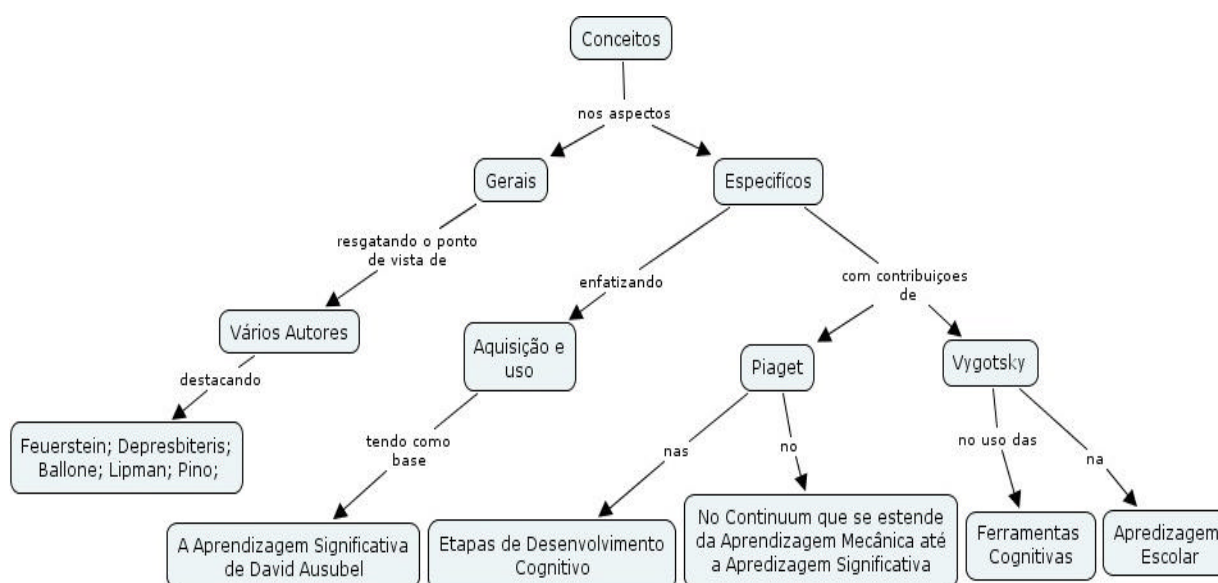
Conceitos

nos aspectos

Gerais

Especifícos

resgatando o ponto de vista de

Vários Autores

destacando

Feuerstein; Depresbiteris; Ballone; Lipman; Pino;

enfatizando

Aquisição e uso

tendo como base

A Aprendizagem Significativa de David Ausubel

com contribuiçoes de

Piaget

nas

Etapas de Desenvolvimento Cognitivo

no

No Continuum que se estende da Aprendizagem Mecânica até a Apredizagem Significativa

Vygotsky

no uso das

Ferramentas Cognitivas

na

Apredizagem Escolar